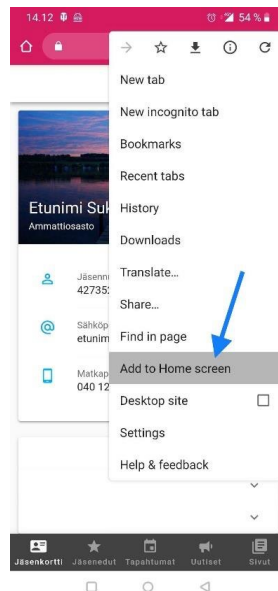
14.12
54 %

New tab
New incognito tab
Bookmarks
Recent tabs
History
Downloads
Translate...
Share...
Find in page
Add to Home screen
Desktop site
Settings
Help & feedback

Etunimi Suk
Ammattiosasto

Jäsenn
42735

Sähköp
etunim

Matkap
040 12

Jäsenkortti
Jäsenedut
Tapahtumat
Uutiset
Sivut